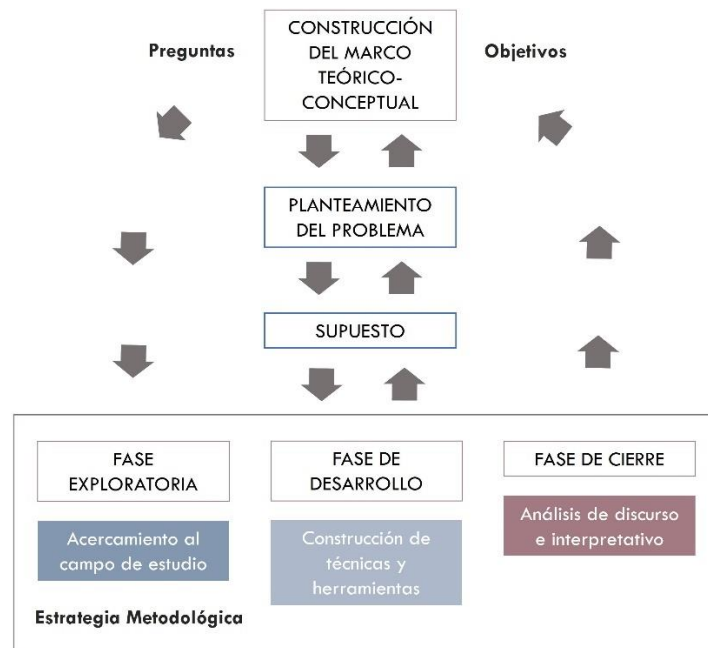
Preguntas

CONSTRUCCIÓN DEL MARCO TEÓRICO-CONCEPTUAL

Objetivos

PLANTEAMIENTO DEL PROBLEMA

SUPUESTO

FASE EXPLORATORIA

Acercamiento al campo de estudio

FASE DE DESARROLLO

Construcción de técnicas y herramientas

FASE DE CIERRE

Análisis de discurso e interpretativo

Estrategia Metodológica